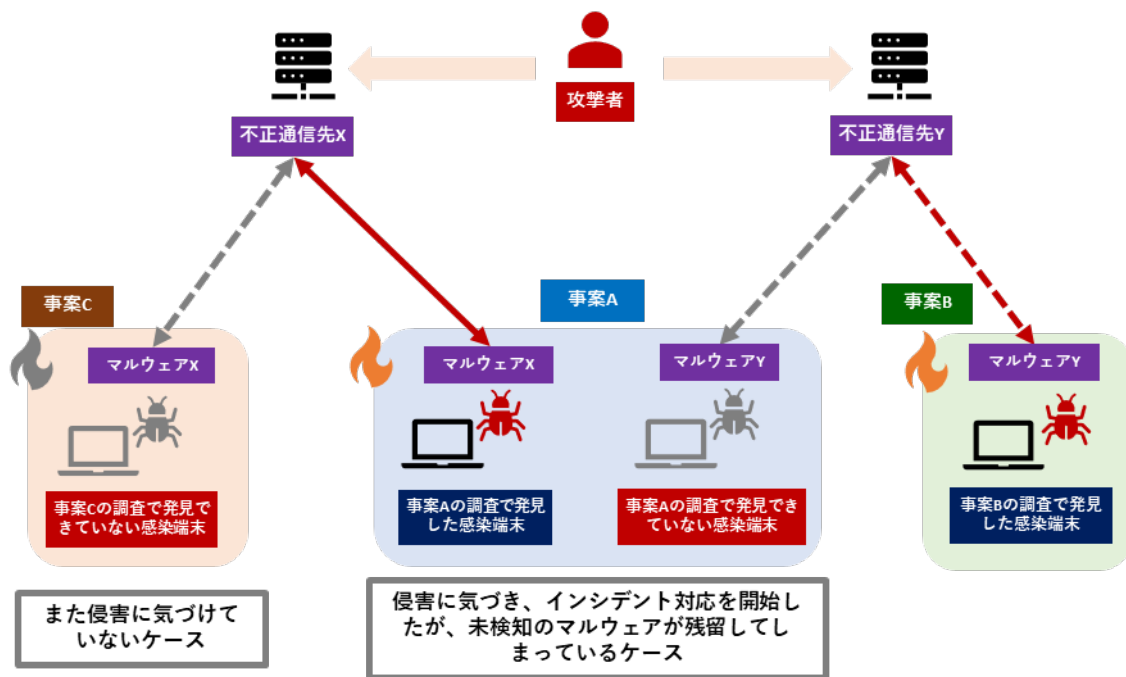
攻撃者

不正通信先X

不正通信先Y

事案C

マルウェアX

事案Cの調査で発見できていない感染端末

事案A

マルウェアX

事案Aの調査で発見した感染端末

マルウェアY

事案Aの調査で発見できていない感染端末

事案B

マルウェアY

事案Bの調査で発見した感染端末

また侵害に気づけていないケース

侵害に気づき、インシデント対応を開始したが、未検知のマルウェアが残留してしまっているケース